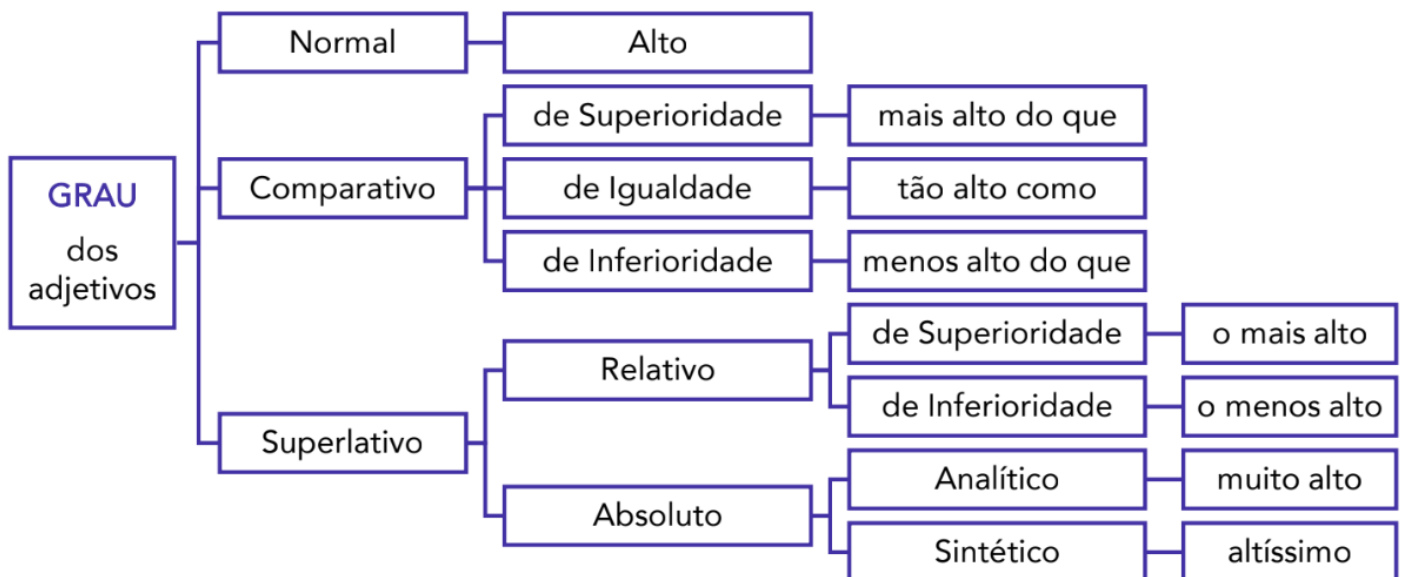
GRAU
dos adjetivos

Normal
Alto

Comparativo
de Superioridade
mais alto do que
de Igualdade
tão alto como
de Inferioridade
menos alto do que

Superlativo
Relativo
de Superioridade
o mais alto
de Inferioridade
o menos alto
Absoluto
Analítico
muito alto
Sintético
altíssimo